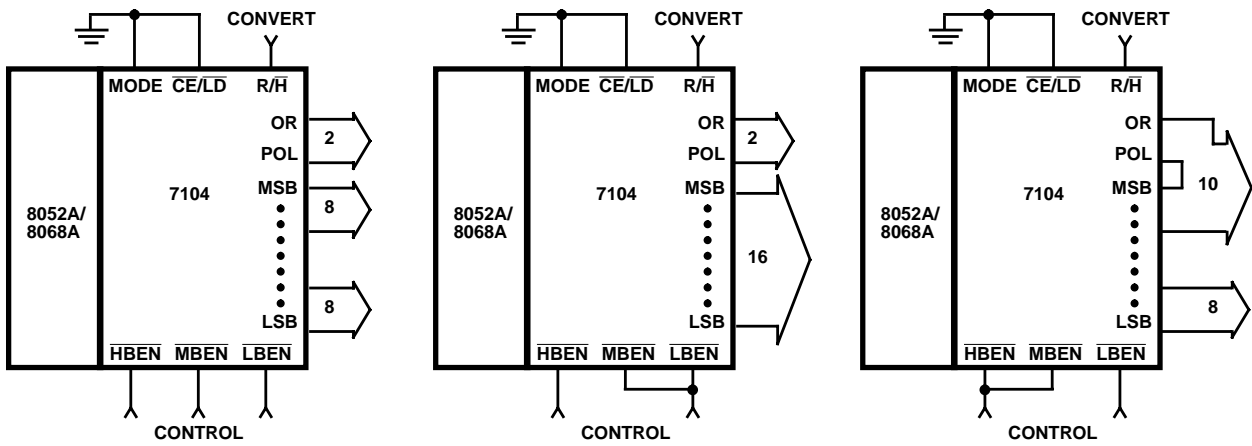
CONVERT
MODE $\overline{CE}/\overline{LD}$ R/$\overline{H}$
OR
POL
2
8052A/ 8068A
7104
MSB
8
LSB
8
$\overline{HBEN}$ $\overline{MBEN}$ $\overline{LBEN}$
CONTROL

CONVERT
MODE $\overline{CE}/\overline{LD}$ R/$\overline{H}$
OR
POL
2
8052A/ 8068A
7104
MSB
16
LSB
$\overline{HBEN}$ $\overline{MBEN}$ $\overline{LBEN}$
CONTROL

CONVERT
MODE $\overline{CE}/\overline{LD}$ R/$\overline{H}$
OR
POL
8052A/ 8068A
7104
MSB
10
LSB
8
$\overline{HBEN}$ $\overline{MBEN}$ $\overline{LBEN}$
CONTROL